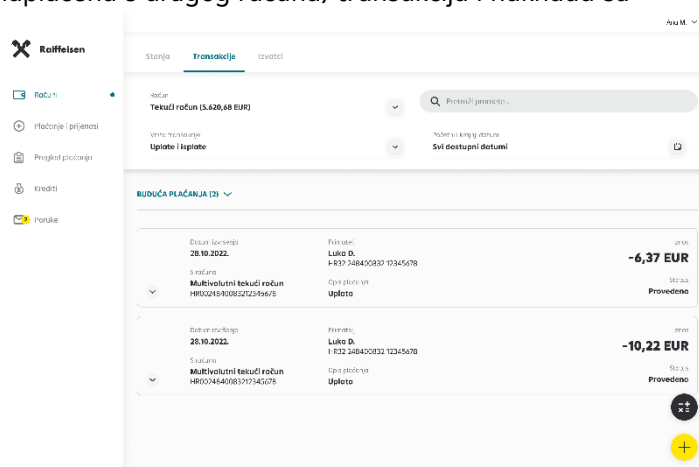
naplaćena s drugog računa, transakcija i naknada su

Ana M.

Raiffeisen

Računi

Plaćanje i prijenosi

Pregled plaćanja

Krediti

Poruke

Stanja Transakcije Izvatci

Račun
Tekući račun (5.620,68 EUR)

Pretraži promet...

Vrsta prometa
Uplate i isplate

Početni i krajnji datum
Svi dostupni datumi

BUDUĆA PLAĆANJA (2)

Datum izvršenja
28.10.2022.

S računa
Multivalutni tekući račun
HR0024840083212345678

Primatelj
Luka D.
HR3224840083212345678

Opis plaćanja
Uplata

Iznos
-6,37 EUR

Status
Provedeno

Datum izvršenja
28.10.2022.

S računa
Multivalutni tekući račun
HR0024840083212345678

Primatelj
Luka D.
HR3224840083212345678

Opis plaćanja
Uplata

Iznos
-10,22 EUR

Status
Provedeno